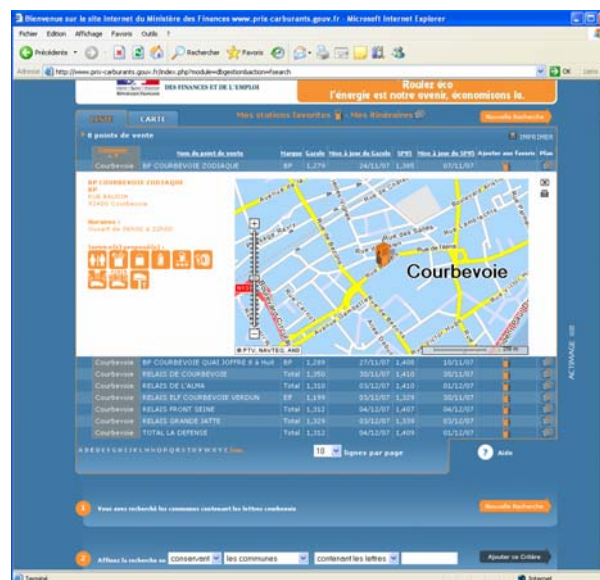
Bienvenue sur le site Internet du Ministère des Finances www.prix-carburants.gouv.fr - Microsoft Internet Explorer

Fichier Edition Affichage Favoris Outils ?

Précédente Rechercher Favoris

Adresse http://www.prix-carburants.gouv.fr/index.php?module=dbgestion&action=Search OK Liens

DES FINANCES ET DE L'EMPLOI

Roulez éco
l'énergie est notre avenir, économisons la.

LISTE CARTE Mes stations favorites Mes itinéraires Nouvelle Recherche

8 points de vente IMPRIMER

| Commune | Nom du point de vente | Marque | Gazole | Mise à jour du Gazole | SP95 | Mise à jour du SP95 | Ajouter aux Favoris | Plan |
|---|---|---|---|---|---|---|---|---|
| Courbevoie | BP COURBEVOIE ZODIAQUE | BP | 1,279 | 24/11/07 | 1,385 | 07/11/07 | | |

BP COURBEVOIE ZODIAQUE
BP
RUE BAUDIN
92400 Courbevoie

Horaires :
Ouvert de 06h00 à 22h00

Courbevoie

© PTV, NAVTEQ, AND

| Commune | Nom du point de vente | Marque | Gazole | Mise à jour du Gazole | SP95 | Mise à jour du SP95 |
|---|---|---|---|---|---|---|
| Courbevoie | BP COURBEVOIE QUAI JOFFRE 8 à Huit | BP | 1,289 | 27/11/07 | 1,408 | 10/11/07 |
| Courbevoie | RELAIS DE COURBEVOIE | Total | 1,350 | 30/11/07 | 1,410 | 30/11/07 |
| Courbevoie | RELAIS DE L'ALMA | Total | 1,310 | 03/12/07 | 1,410 | 01/12/07 |
| Courbevoie | RELAIS ELF COURBEVOIE VERDUN | Elf | 1,199 | 03/12/07 | 1,329 | 30/11/07 |
| Courbevoie | RELAIS FRONT SEINE | Total | 1,312 | 04/12/07 | 1,407 | 04/12/07 |
| Courbevoie | RELAIS GRANDE JATTE | Total | 1,312 | 04/12/07 | 1,339 | 03/12/07 |
| Courbevoie | TOTAL LA DEFENSE | Total | 1,312 | 04/12/07 | 1,409 | 01/12/07 |

ACTUALITE

A B C D E F G H I J K L M N O P Q R S T U V W X Y Z Tous

10 lignes par page

Aide

1 Vous avez recherché les communes contenant les lettres courbevoie

Nouvelle Recherche

2 Affinez la recherche en conservant les communes contenant les lettres

Ajouter ce Critère

Terminé Internet